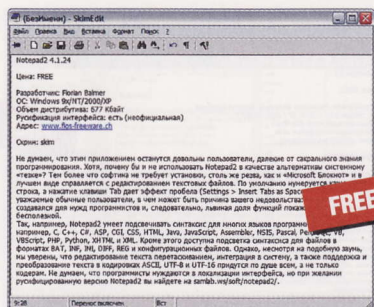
(Безымянно) - SkimEdit

Файл Правка Вид Вставка Формат Поиск ?

Notepad2 4.1.24

Цена: FREE

Разработчик: Florian Balmer
ОС: Windows 9x/NT/2000/XP
Объем дистрибутива: 677 Кбайт
Русификация интерфейса: есть (неофициальная)
Адрес: www.flos-freeware.ch

Скрин: skim

Не думаем, что этим приложением останутся довольны пользователи, далекие от сакрального знания программирования. Хотя, почему бы и не использовать Notepad2 в качестве альтернативы системному «тетке»? Тем более что софтина не требует установки, столь же резва, как и «Microsoft Блокнот» и в лучшем виде справляется с редактированием текстовых файлов. По умолчанию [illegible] строка, а нажатие клавиши Tab дает эффект пробела (Settings > Insert Tabs as Spaces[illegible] уважаемые офисные пользователи, а чем может быть причина вашего недовольства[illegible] создавался для нужд программистов и, следовательно, львиная доля функций пока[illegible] бесполезной.

Так, например, Notepad2 умеет подсвечивать синтаксис для многих языков программ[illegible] например, C, C++, C#, ASP, CGI, CSS, HTML, Java, JavaScript, Assembler, NSIS, Pascal, Perl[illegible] VBScript, PHP, Python, XHTML и XML. Кроме этого доступна подсветка синтаксиса для файлов в формате BAT, INF, INI, DIFF, REG и конфигурационных файлов. Однако, несмотря на подобную вязь, мы уверены, что редактирование текста перетаскиванием, интеграция в систему, а также поддержка и преобразование текста в кодировках ASCII, UTF-8 и UTF-16 придутся по душе всем, а не только кодерам. Не думаем, что программисты нуждаются в локализации интерфейса, но при желании русифицированную версию Notepad2 вы найдете на samlab.ws/soft/notepad2/.

9:28 Вставка Вст

FREE